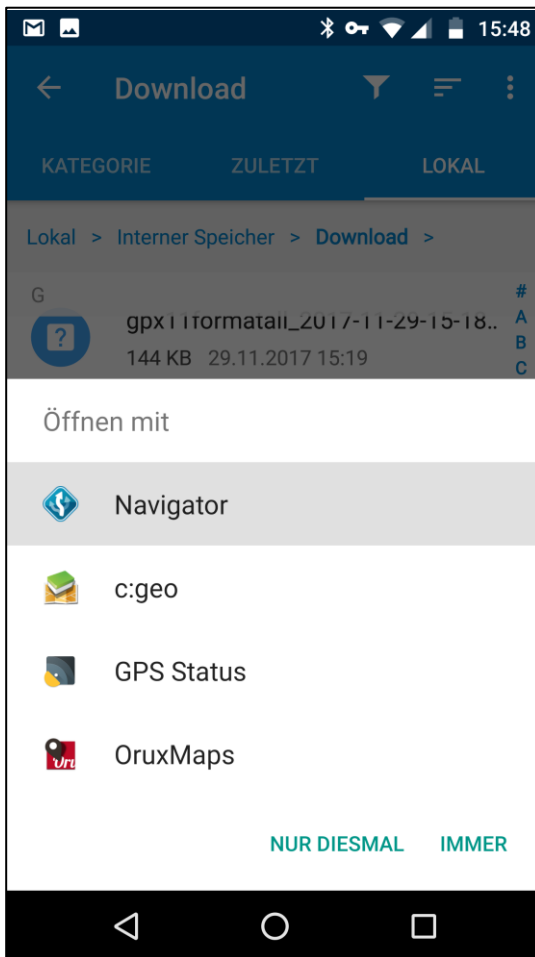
15:48

Download

KATEGORIE ZULETZT LOKAL

Lokal > Interner Speicher > Download >

G

gpx11formatall_2017-11-29-15-18..
144 KB 29.11.2017 15:19

#
A
B
C

Öffnen mit

Navigator

c:geo

GPS Status

OruxMaps

NUR DIESMAL IMMER